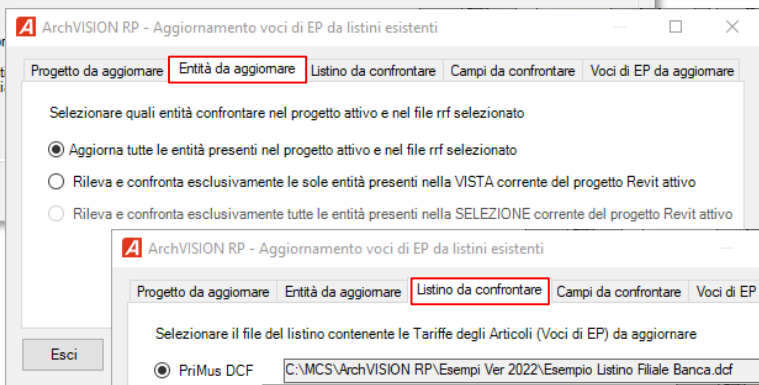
ArchVISION RP - Aggiornamento voci di EP da listini esistenti

Progetto da aggiornare | Entità da aggiornare | Listino da confrontare | Campi da confrontare | Voci di EP da aggiornare

Selezionare quali entità confrontare nel progetto attivo e nel file rrf selezionato

Aggiorna tutte le entità presenti nel progetto attivo e nel file rrf selezionato

Rileva e confronta esclusivamente le sole entità presenti nella VISTA corrente del progetto Revit attivo

Rileva e confronta esclusivamente tutte le entità presenti nella SELEZIONE corrente del progetto Revit attivo

Esci

ArchVISION RP - Aggiornamento voci di EP da listini esistenti

Progetto da aggiornare | Entità da aggiornare | Listino da confrontare | Campi da confrontare | Voci di EP

Selezionare il file del listino contenente le Tariffe degli Articoli (Voci di EP) da aggiornare

PriMus DCF C:\MCS\ArchVISION RP\Esempi Ver 2022\Esempio Listino Filiale Banca.dcf